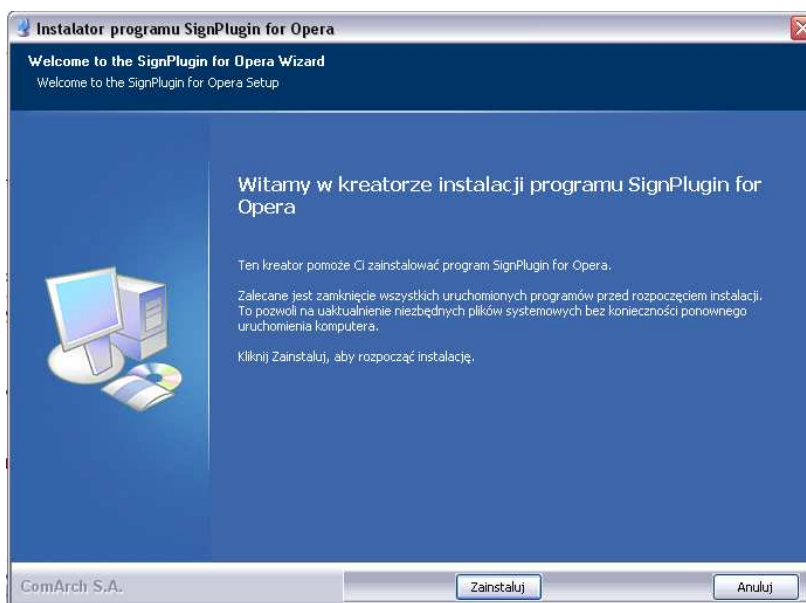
Instalator programu SignPlugin for Opera

Welcome to the SignPlugin for Opera Wizard
Welcome to the SignPlugin for Opera Setup

Witamy w kreatorze instalacji programu SignPlugin for Opera

Ten kreator pomoże Ci zainstalować program SignPlugin for Opera.

Zalecane jest zamknięcie wszystkich uruchomionych programów przed rozpoczęciem instalacji. To pozwoli na uaktualnienie niezbędnych plików systemowych bez konieczności ponownego uruchomienia komputera.

Kliknij Zainstaluj, aby rozpocząć instalację.

ComArch S.A.

Zainstaluj

Anuluj